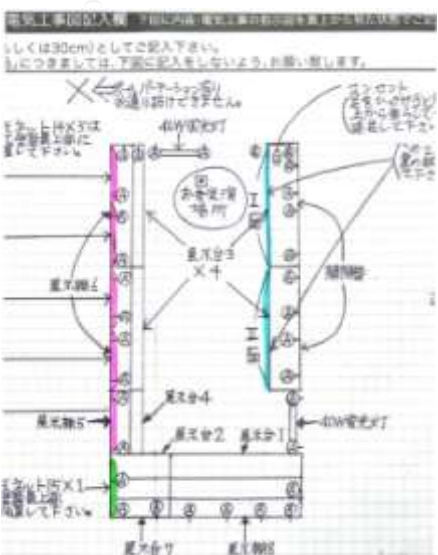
電気工事図の入欄 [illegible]

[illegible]しくは30cm）としてご記入下さい。
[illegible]につきましては、下図に記入をしないよう、お願い致します。

× パーテーション壁に設置は致しません。

40W蛍光灯

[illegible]

お客様の搬入場所

展示台3 ×4

展示棚

展示台4

展示棚5

展示台2

展示台1

40W蛍光灯

コンセント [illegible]

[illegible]

展示台5

展示棚6

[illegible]×1 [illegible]して下さい。

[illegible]